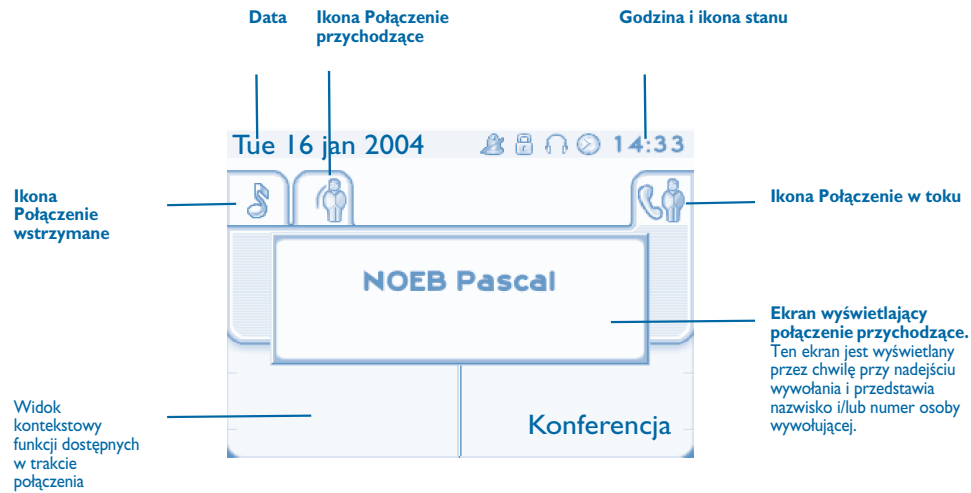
Data

Ikona Połączenie przychodzące

Godzina i ikona stanu

Tue 16 jan 2004

14:33

Ikona Połączenie wstrzymane

Ikona Połączenie w toku

NOEB Pascal

Ekran wyświetlający połączenie przychodzące.
Ten ekran jest wyświetlany przez chwilę przy nadejściu wywołania i przedstawia nazwisko i/lub numer osoby wywołującej.

Widok kontekstowy funkcji dostępnych w trakcie połączenia

Konferencja